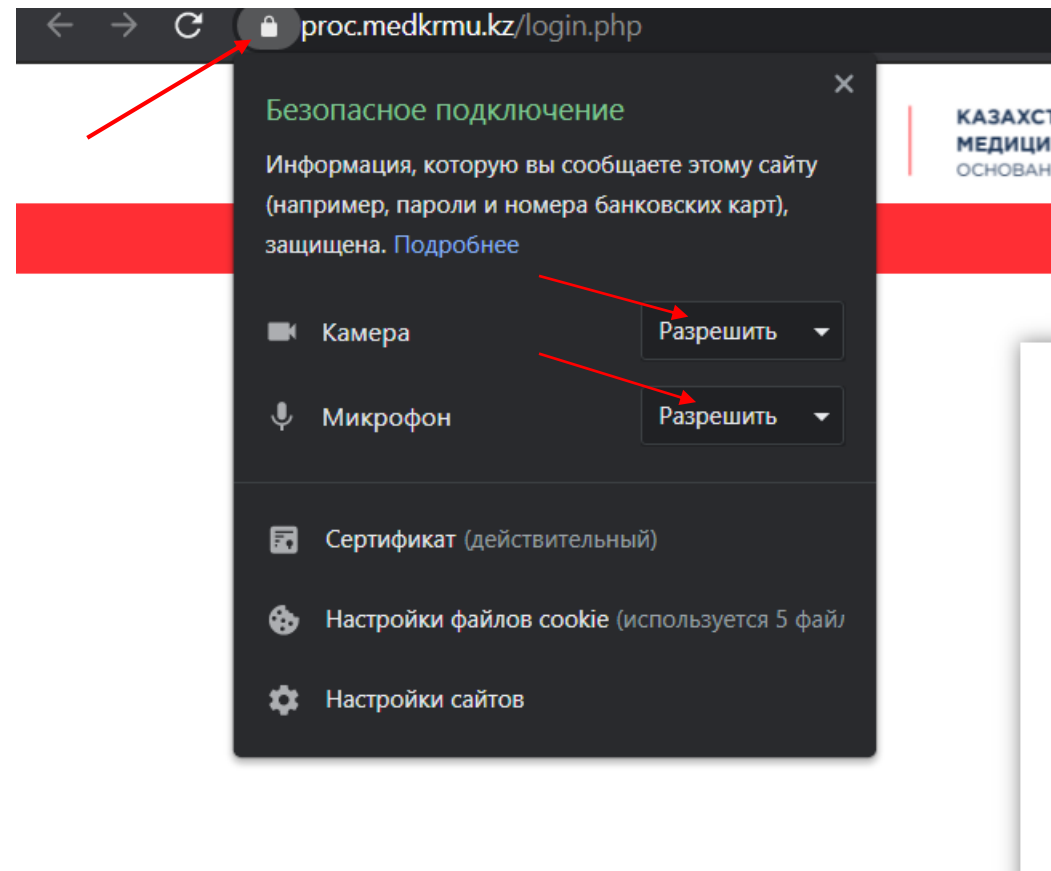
proc.medkrmu.kz/login.php

×

Безопасное подключение

Информация, которую вы сообщаете этому сайту (например, пароли и номера банковских карт), защищена. Подробнее

Камера Разрешить

Микрофон Разрешить

Сертификат (действительный)

Настройки файлов cookie (используется 5 фай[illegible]

Настройки сайтов

КАЗАХСТ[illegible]
МЕДИЦИ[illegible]
ОСНОВАН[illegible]